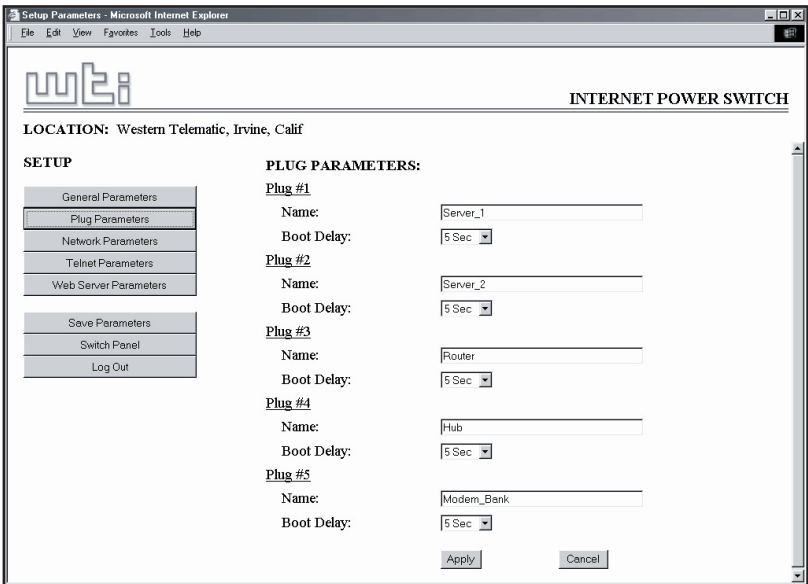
Setup Parameters - Microsoft Internet Explorer

File Edit View Favorites Tools Help

wti

INTERNET POWER SWITCH

LOCATION: Western Telematic, Irvine, Calif

SETUP

General Parameters
Plug Parameters
Network Parameters
Telnet Parameters
Web Server Parameters

Save Parameters
Switch Panel
Log Out

PLUG PARAMETERS:

Plug #1
Name: Server_1
Boot Delay: 5 Sec

Plug #2
Name: Server_2
Boot Delay: 5 Sec

Plug #3
Name: Router
Boot Delay: 5 Sec

Plug #4
Name: Hub
Boot Delay: 5 Sec

Plug #5
Name: Modem_Bank
Boot Delay: 5 Sec

Apply Cancel